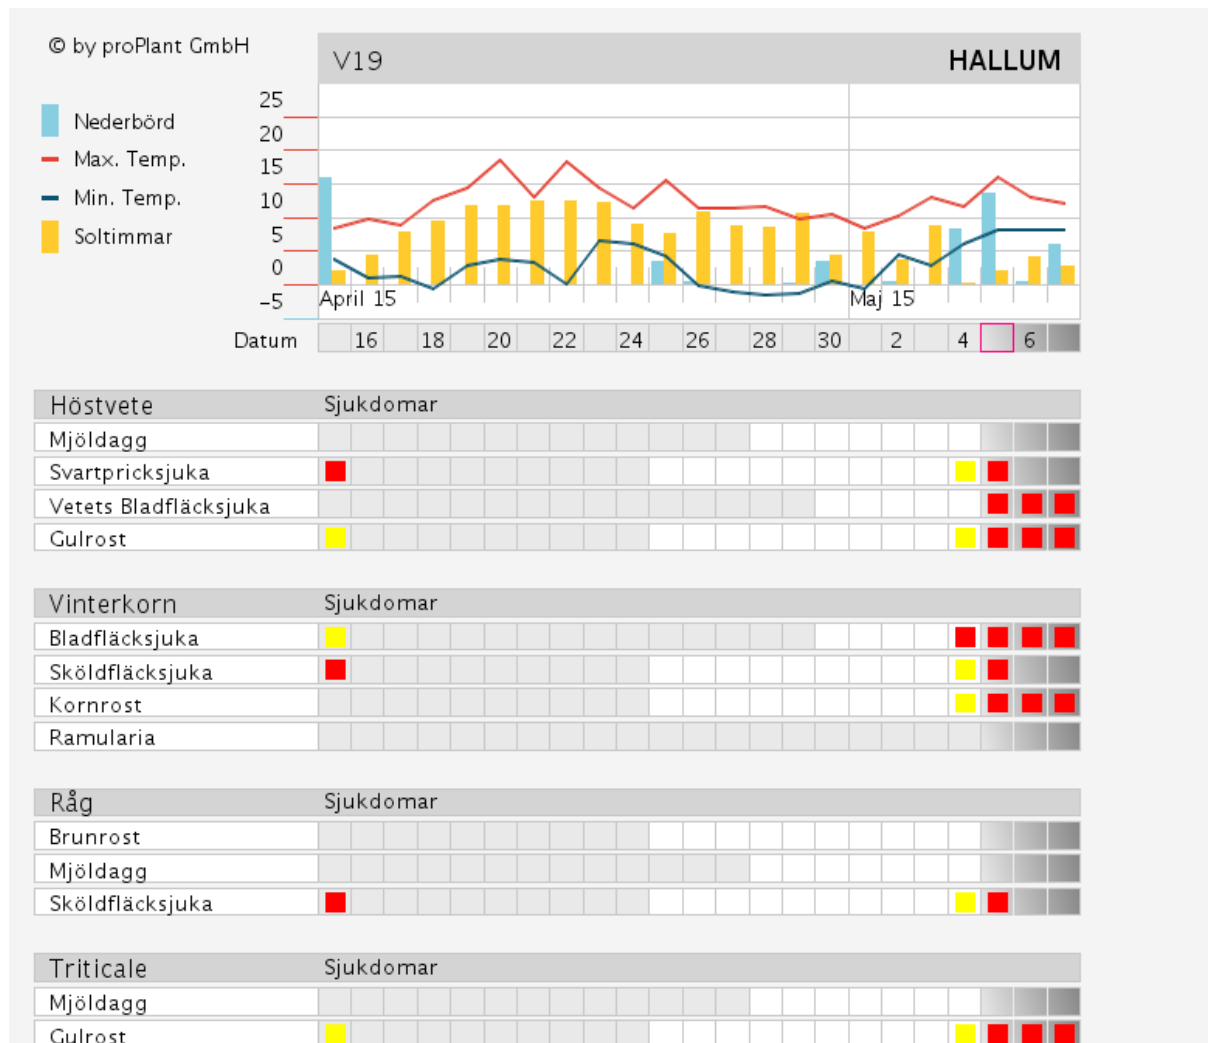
© by proPlant GmbH

V19

HALLUM

Nederbörd
Max. Temp.
Min. Temp.
Soltimmar

25
20
15
10
5
0
−5

April 15
Maj 15

Datum 16 18 20 22 24 26 28 30 2 4 6

| Höstvete | Sjukdomar |
|---|---|
| Mjöldagg | |
| Svartpricksjuka | |
| Vetets Bladfläcksjuka | |
| Gulrost | |

| Vinterkorn | Sjukdomar |
|---|---|
| Bladfläcksjuka | |
| Sköldfläcksjuka | |
| Kornrost | |
| Ramularia | |

| Råg | Sjukdomar |
|---|---|
| Brunrost | |
| Mjöldagg | |
| Sköldfläcksjuka | |

| Triticale | Sjukdomar |
|---|---|
| Mjöldagg | |
| Gulrost | |